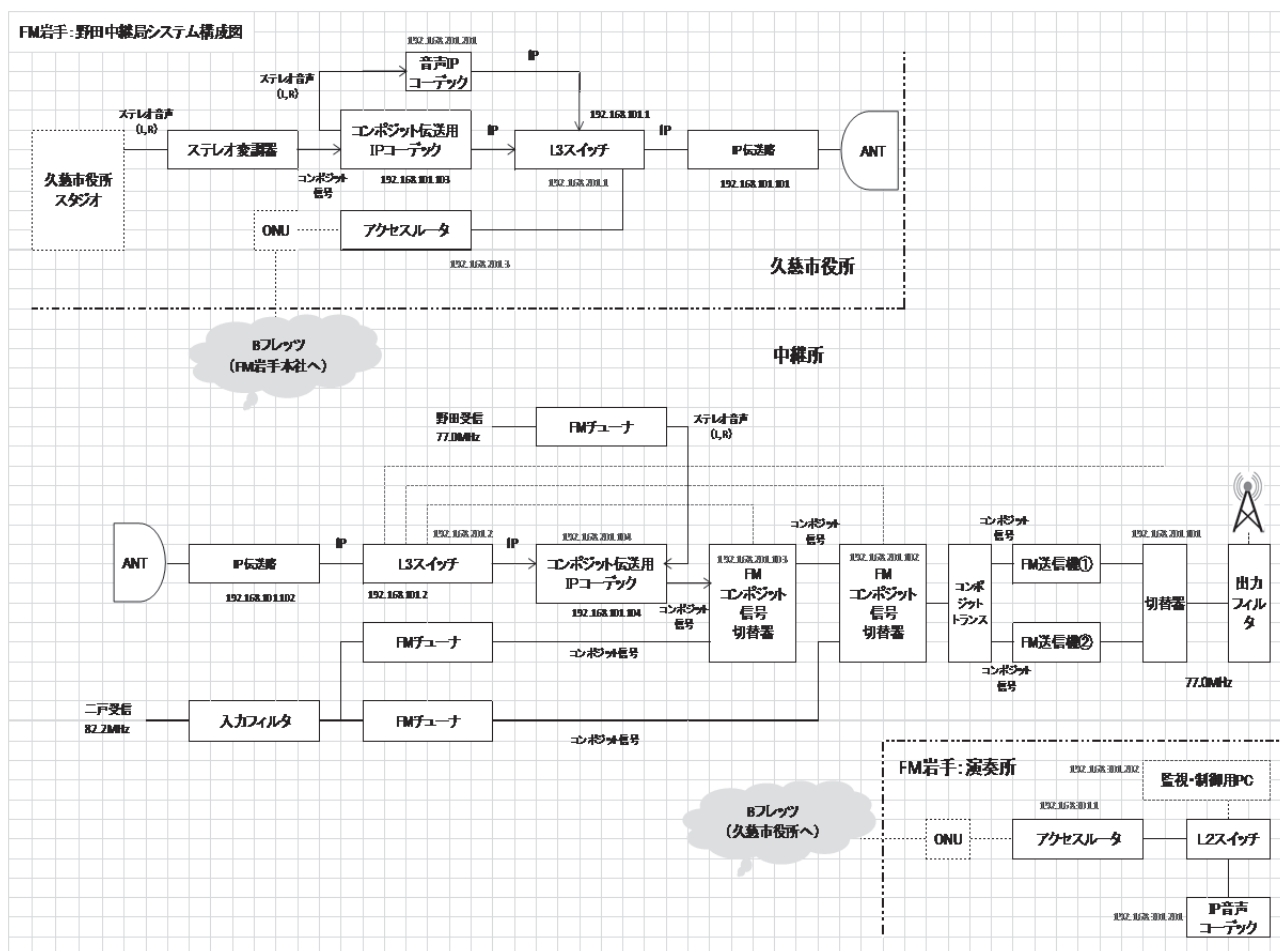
FM岩手：野田中継局システム構成図

192.168.201.201
音声IP
コーデック

IP

ステレオ音声
(L,R)

ステレオ音声
(L,R)

久慈市役所
スタジオ

ステレオ変調器

コンポジット信号

コンポジット伝送用
IPコーデック

192.168.101.103

IP

192.168.101.1
L3スイッチ
192.168.201.1

IP

IP伝送路
192.168.101.101

ANT

ONU

アクセスルータ

192.168.201.3

久慈市役所

Bフレッツ
(FM岩手本社へ)

中継所

野田受信
77.0MHz

FMチューナ

ステレオ音声
(L,R)

ANT

IP伝送路
192.168.101.102

IP

192.168.201.2
L3スイッチ
192.168.101.2

IP

192.168.201.104
コンポジット伝送用
IPコーデック
192.168.101.104

コンポジット信号

コンポジット信号

192.168.201.103
FM
コンポジット
信号
切替器

192.168.201.102
FM
コンポジット
信号
切替器

コンポジット
トランス

コンポジット信号

FM送信機①

FM送信機②

コンポジット信号

192.168.201.101
切替器

出力
フィルタ

77.0MHz

FMチューナ

コンポジット信号

二戸受信
82.2MHz

入力フィルタ

FMチューナ

コンポジット信号

FM岩手：演奏所

192.168.301.202
監視・制御用PC

Bフレッツ
(久慈市役所へ)

192.168.301.1

ONU

アクセスルータ

L2スイッチ

192.168.301.201
IP音声
コーデック